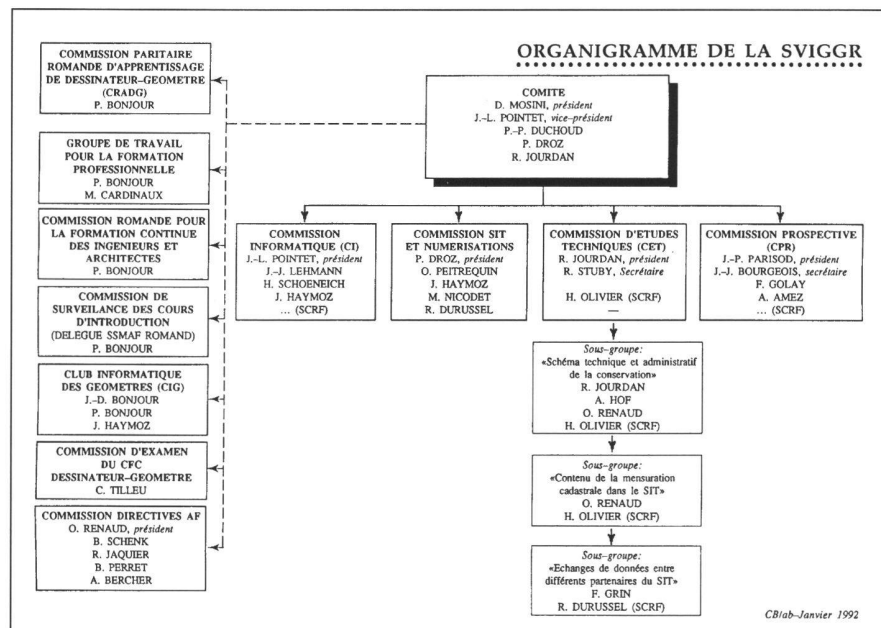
ORGANIGRAMME DE LA SVIGGR

COMMISSION PARITAIRE ROMANDE D'APPRENTISSAGE DE DESSINATEUR-GEOMETRE (CRADG)
P. BONJOUR

GROUPE DE TRAVAIL POUR LA FORMATION PROFESSIONNELLE
P. BONJOUR
M. CARDINAUX

COMMISSION ROMANDE POUR LA FORMATION CONTINUE DES INGENIEURS ET ARCHITECTES
P. BONJOUR

COMMISSION DE SURVEILANCE DES COURS D'INTRODUCTION (DELEGUE SSMAF ROMAND)
P. BONJOUR

CLUB INFORMATIQUE DES GEOMETRES (CIG)
J.-D. BONJOUR
P. BONJOUR
J. HAYMOZ

COMMISSION D'EXAMEN DU CFC DESSINATEUR-GEOMETRE
C. TILLEU

COMMISSION DIRECTIVES AF
O. RENAUD, *président*
B. SCHENK
R. JAQUIER
B. PERRET
A. BERCHER

COMITE
D. MOSINI, *président*
J.-L. POINTET, *vice-président*
P.-P. DUCHOUD
P. DROZ
R. JOURDAN

COMMISSION INFORMATIQUE (CI)
J.-L. POINTET, *président*
J.-J. LEHMANN
H. SCHOENEICH
J. HAYMOZ
... (SCRF)

COMMISSION SIT ET NUMERISATIONS
P. DROZ, *président*
O. PEITREQUIN
J. HAYMOZ
M. NICODET
R. DURUSSEL

COMMISSION D'ETUDES TECHNIQUES (CET)
R. JOURDAN, *président*
R. STUBY, *Secrétaire*

H. OLIVIER (SCRF)
—

COMMISSION PROSPECTIVE (CPR)
J.-P. PARISOD, *président*
J.-J. BOURGEOIS, *secrétaire*
F. GOLAY
A. AMEZ
... (SCRF)

*Sous-groupe:*
«Schéma technique et administratif de la conservation»
R. JOURDAN
A. HOF
O. RENAUD
H. OLIVIER (SCRF)

*Sous-groupe:*
«Contenu de la mensuration cadastrale dans le SIT»
O. RENAUD
H. OLIVIER (SCRF)

*Sous-groupe:*
«Echanges de données entre différents partenaires du SIT»
F. GRIN
R. DURUSSEL (SCRF)

CB/ab-Janvier 1992